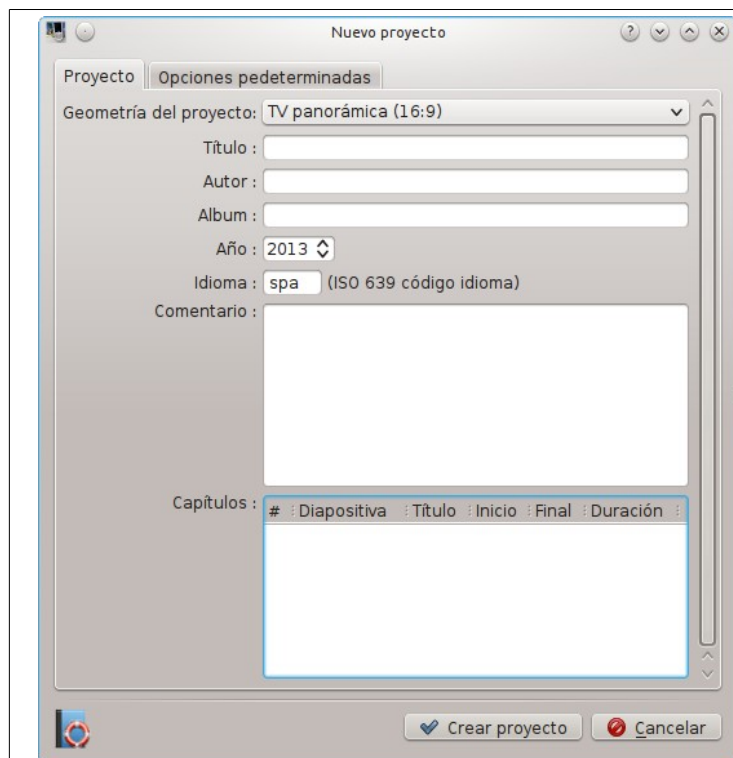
Nuevo proyecto

Proyecto | Opciones pedeterminadas

Geometría del proyecto: TV panorámica (16:9)

Título :

Autor :

Album :

Año : 2013

Idioma : spa (ISO 639 código idioma)

Comentario :

Capítulos :

| # | Diapositiva | Título | Inicio | Final | Duración |
|---|---|---|---|---|---|

Crear proyecto | Cancelar